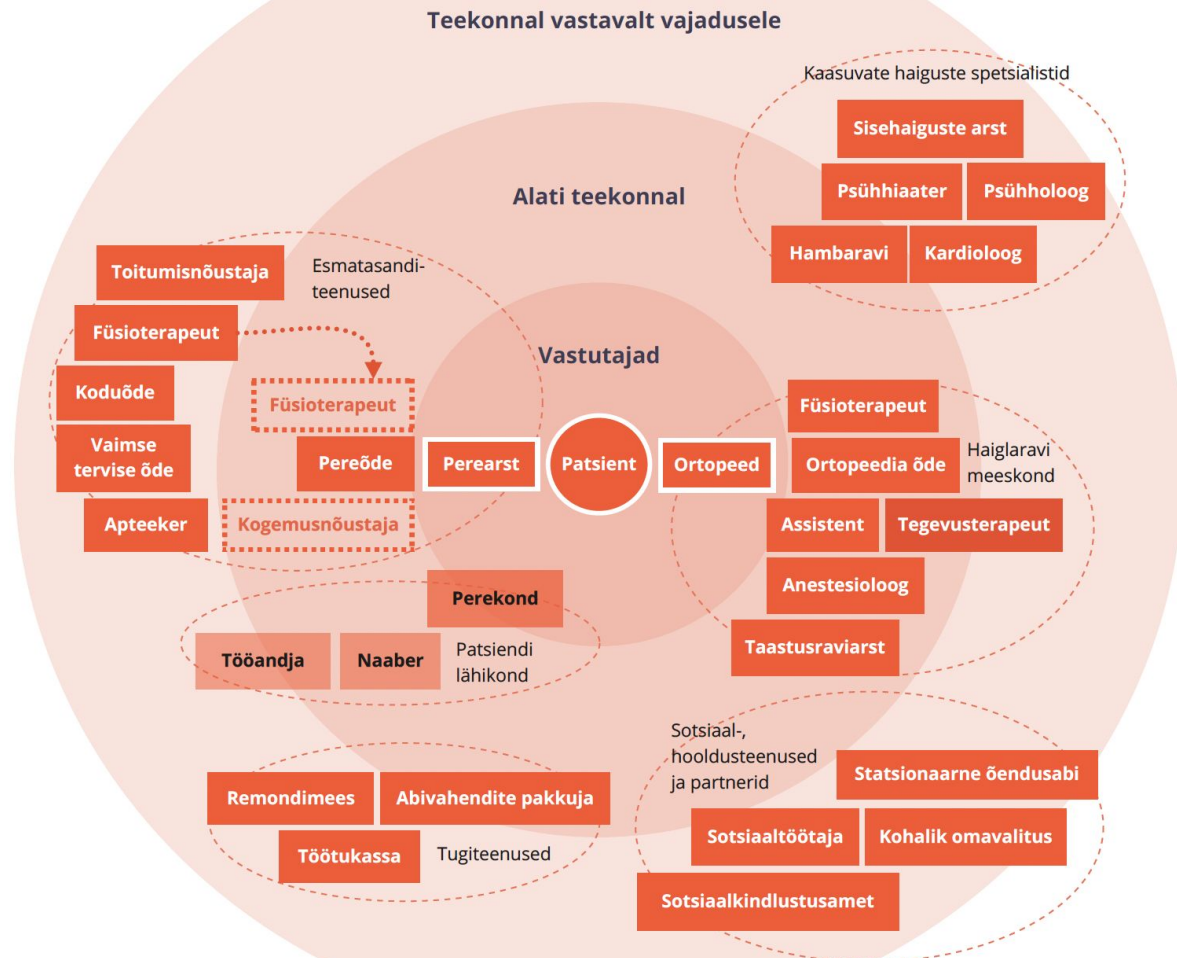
Teekonnal vastavalt vajadusele

Kaasuvate haiguste spetsialistid

Sisehaiguste arst

Psühhiaater

Psühholoog

Hambaravi

Kardioloog

Alati teekonnal

Toitumisnõustaja

Esmatasandi-teenused

Füsioterapeut

Vastutajad

Koduõde

Füsioterapeut

Vaimse tervise õde

Pereõde

Perearst

Patsient

Ortopeed

Füsioterapeut

Ortopeedia õde

Haiglaravi meeskond

Apteeker

Kogemusnõustaja

Assistent

Tegevusterapeut

Anestesioloog

Perekond

Tööandja

Naaber

Patsiendi lähikond

Taastusraviarst

Sotsiaal-, hooldusteenused ja partnerid

Statsionaarne õendusabi

Remondimees

Abivahendite pakkuja

Sotsiaaltöötaja

Kohalik omavalitus

Töötukassa

Tugiteenused

Sotsiaalkindlustusamet